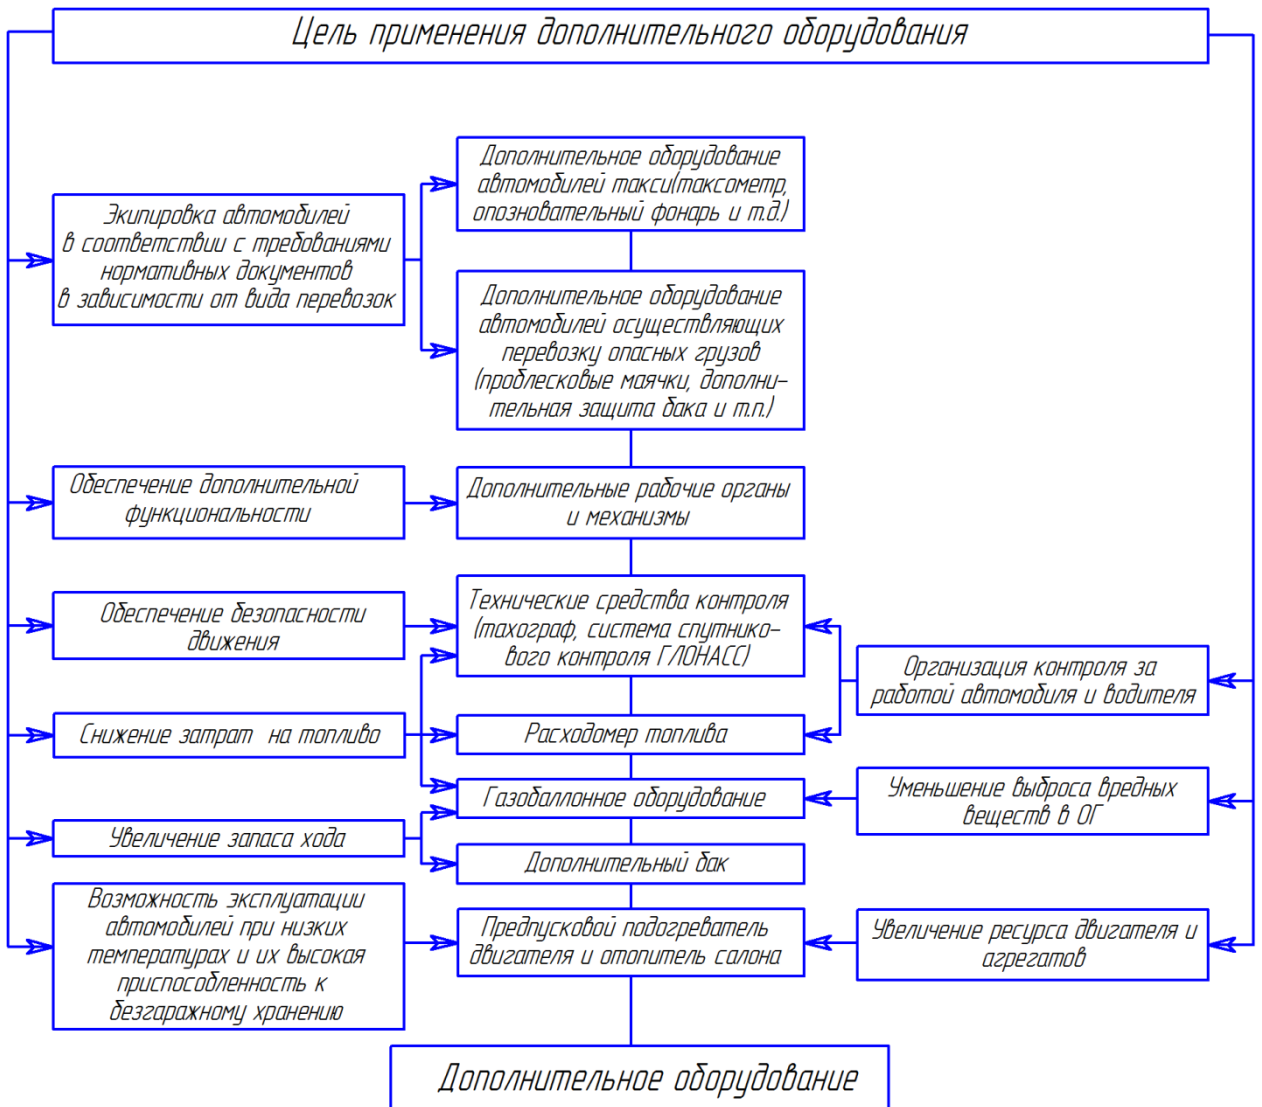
Цель применения дополнительного оборудования

Экипировка автомобилей в соответствии с требованиями нормативных документов в зависимости от вида перевозок

Дополнительное оборудование автомобилей такси(таксометр, опозновательный фонарь и т.д.)

Дополнительное оборудование автомобилей осуществляющих перевозку опасных грузов (проблесковые маячки, дополнительная защита бака и т.п.)

Обеспечение дополнительной функциональности

Дополнительные рабочие органы и механизмы

Обеспечение безопасности движения

Технические средства контроля (тахограф, система спутникового контроля ГЛОНАСС)

Организация контроля за работой автомобиля и водителя

Снижение затрат на топливо

Расходомер топлива

Газобаллонное оборудование

Уменьшение выброса вредных веществ в ОГ

Увеличение запаса хода

Дополнительный бак

Возможность эксплуатации автомобилей при низких температурах и их высокая приспособленность к безгаражному хранению

Предпусковой подогреватель двигателя и отопитель салона

Увеличение ресурса двигателя и агрегатов

Дополнительное оборудование